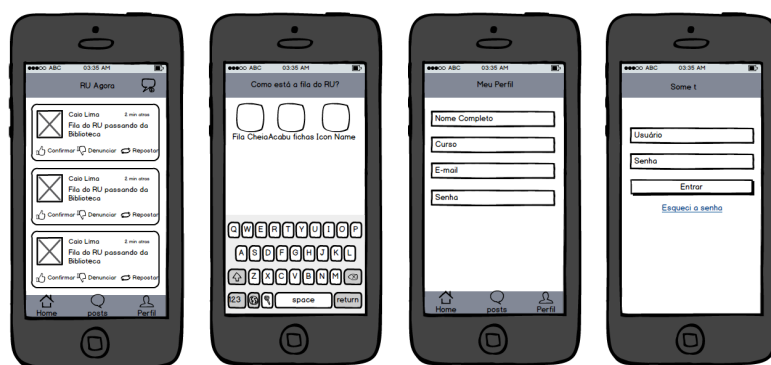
●●●○○ ABC 03:35 AM
RU Agora

Caio Lima 2 min atrás
Fila do RU passando da Biblioteca
Confirmar Denunciar Repostar

Caio Lima 2 min atrás
Fila do RU passando da Biblioteca
Confirmar Denunciar Repostar

Caio Lima 2 min atrás
Fila do RU passando da Biblioteca
Confirmar Denunciar Repostar

Home posts Perfil

●●●○○ ABC 03:35 AM
Como está a fila do RU?
Fila Cheia Acabu fichas Icon Name
Q W E R T Y U I O P
A S D F G H J K L
Z X C V B N M
123 space return

●●●○○ ABC 03:35 AM
Meu Perfil
Nome Completo
Curso
E-mail
Senha
Home posts Perfil

●●●○○ ABC 03:35 AM
Some t
Usuário
Senha
Entrar
Esqueci a senha